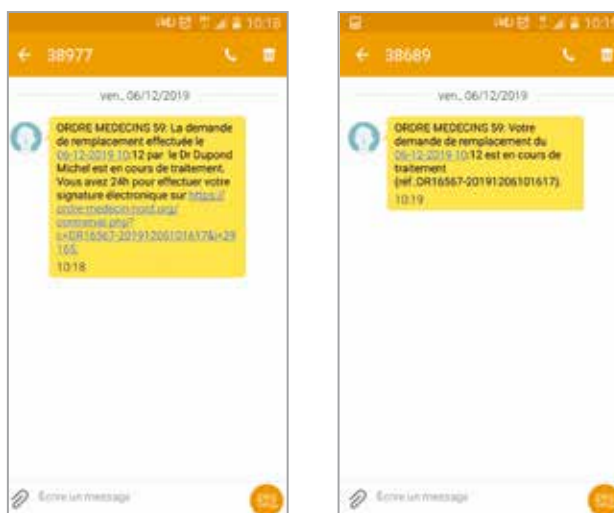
10:18

38977

ven., 06/12/2019

ORDRE MEDECINS 59: La demande de remplacement effectuée le 06-12-2019 10:12 par le Dr Dupond Michel est en cours de traitement. Vous avez 24h pour effectuer votre signature électronique sur https://ordre-medecin-nord.org/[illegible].php?c=DR16567-20191206101617&i=29105

10:18

Ecrire un message

10:19

38689

ven., 06/12/2019

ORDRE MEDECINS 59: Votre demande de remplacement du 06-12-2019 10:12 est en cours de traitement (ref.:DR16567-20191206101617).

10:19

Ecrire un message